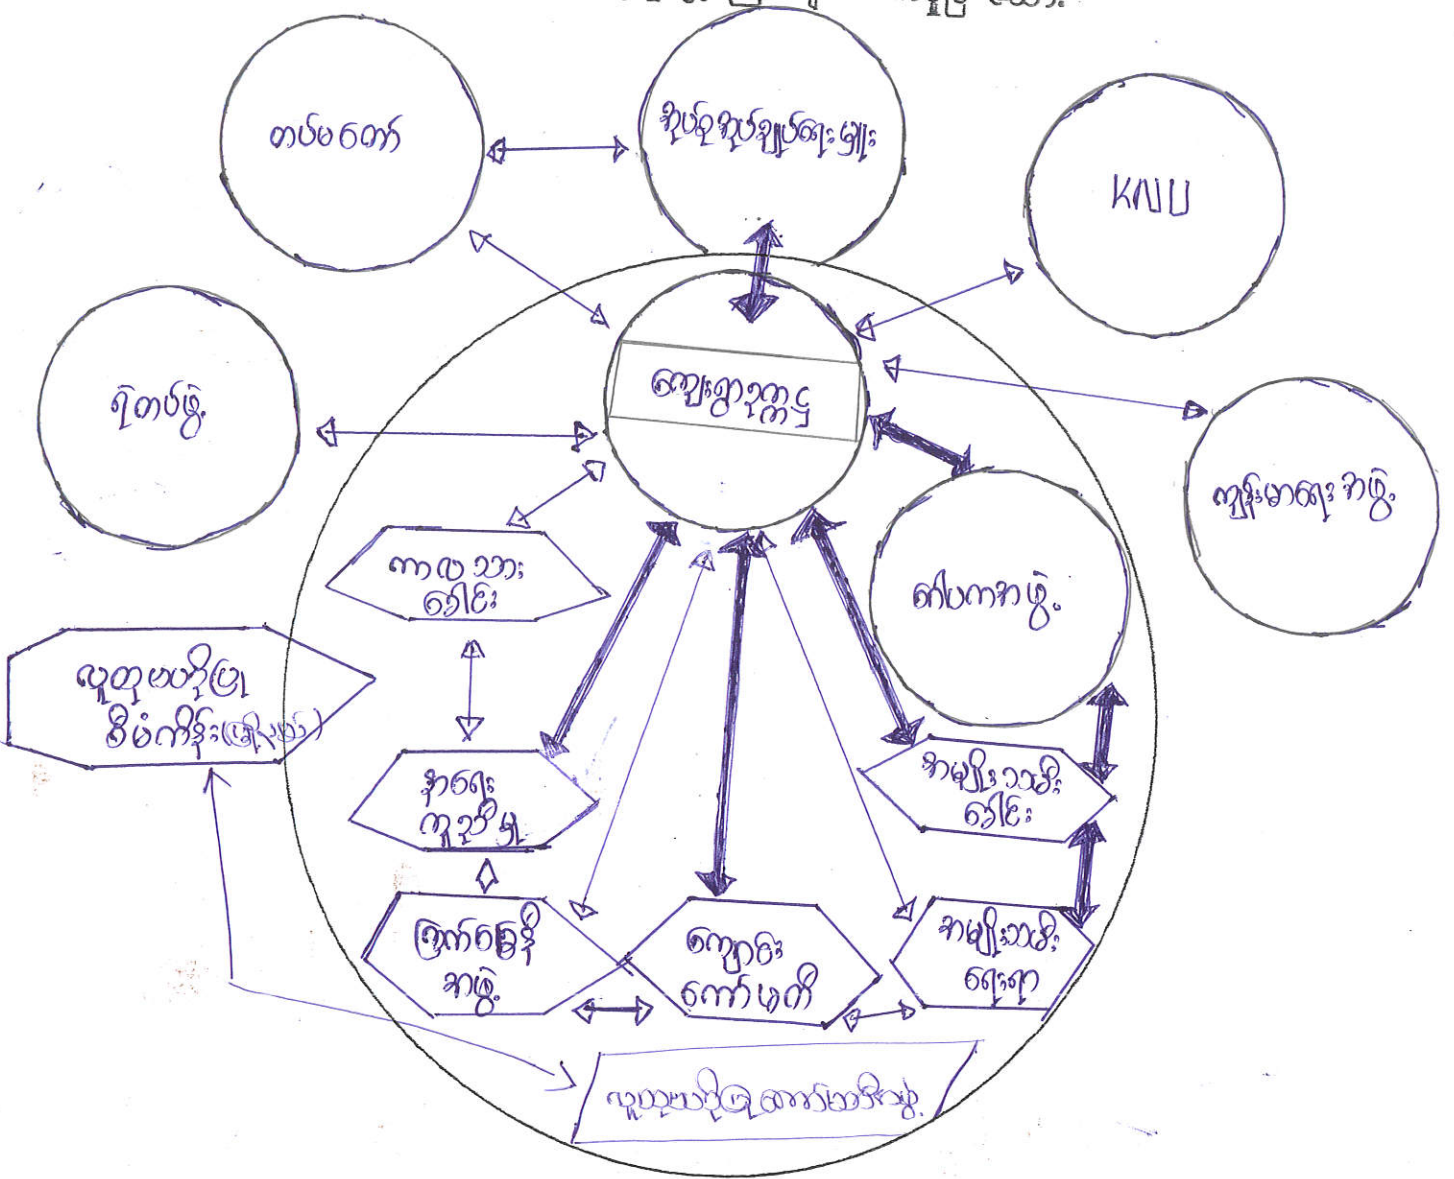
တပ်မတော်

အုပ်ချုပ်ရေးမှူး

KNU

ရဲတပ်ဖွဲ့

ကျေးရွာလူကြီး

ကျန်းမာရေးအဖွဲ့

ကာလသား ခေါင်း

ဆေးပကာအဖွဲ့

လူထုလှုပ်ရှားမှု စီမံကိန်း (ကျောင်း)

ဘာသာရေး ကူညီမှု

အမျိုးသမီး ခေါင်း

ကြက်ခြေနီ အဖွဲ့

ကျောင်း ကော်မတီ

အမျိုးသမီး ရေးရာ

လူထုလှုပ်ရှားမှု ဆောင်ရွက်သူ